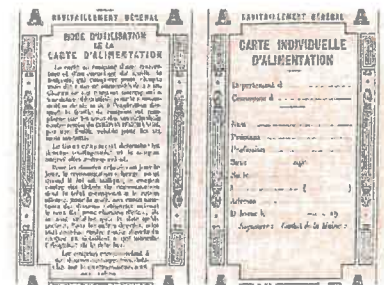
A RAVITAILLEMENT GÉNÉRAL A

MODE D'UTILISATION DE LA CARTE D'ALIMENTATION

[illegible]

A RAVITAILLEMENT GÉNÉRAL A

CARTE INDIVIDUELLE D'ALIMENTATION

Département d ...............

Commune d ...............

Nom ...............

Prénoms ...............

Profession ...............

Sexe ........ âge ........

Né le ...............

à ............... ( ............... )

Adresse ...............

Délivrée le ........ 19 ........

Signature : Cachet de la Mairie :